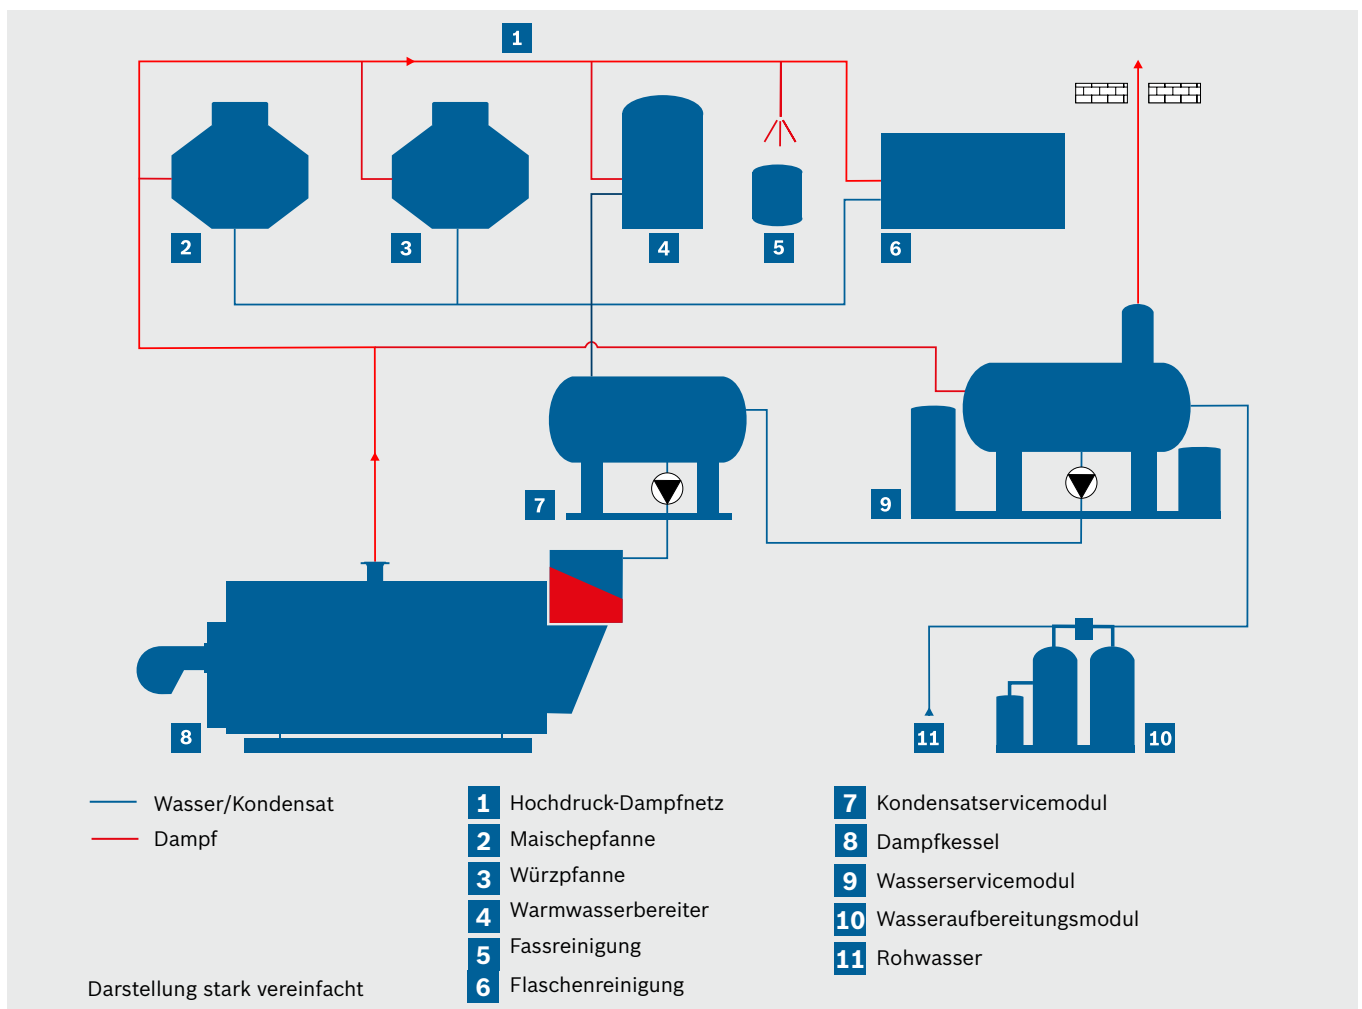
1

2

3

4

5

6

7

9

8

11

10

Wasser/Kondensat

Dampf

1 Hochdruck-Dampfnetz

2 Maischepfanne

3 Würzpfanne

4 Warmwasserbereiter

5 Fassreinigung

6 Flaschenreinigung

7 Kondensatservicemodul

8 Dampfkessel

9 Wasserservicemodul

10 Wasseraufbereitungsmodul

11 Rohwasser

Darstellung stark vereinfacht